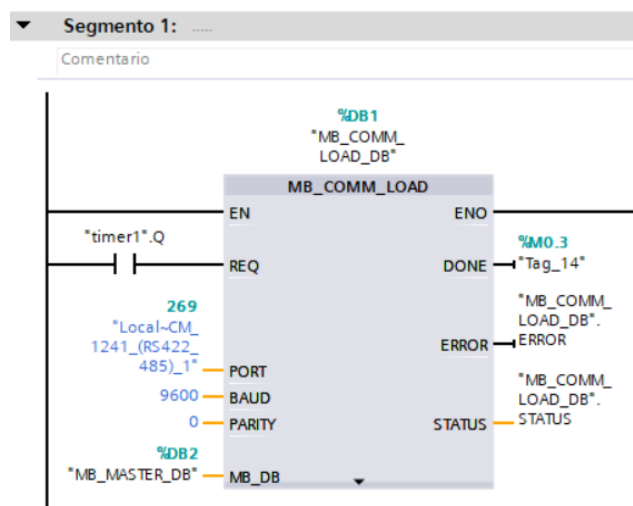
Segmento 1: .....

Comentario

%DB1
"MB_COMM_LOAD_DB"

MB_COMM_LOAD

EN
ENO

"timer1".Q
REQ
DONE
%M0.3
"Tag_14"

269
"Local~CM_1241_(RS422_485)_1"
PORT

ERROR
"MB_COMM_LOAD_DB".ERROR

9600
BAUD

0
PARITY

STATUS
"MB_COMM_LOAD_DB".STATUS

%DB2
"MB_MASTER_DB"
MB_DB